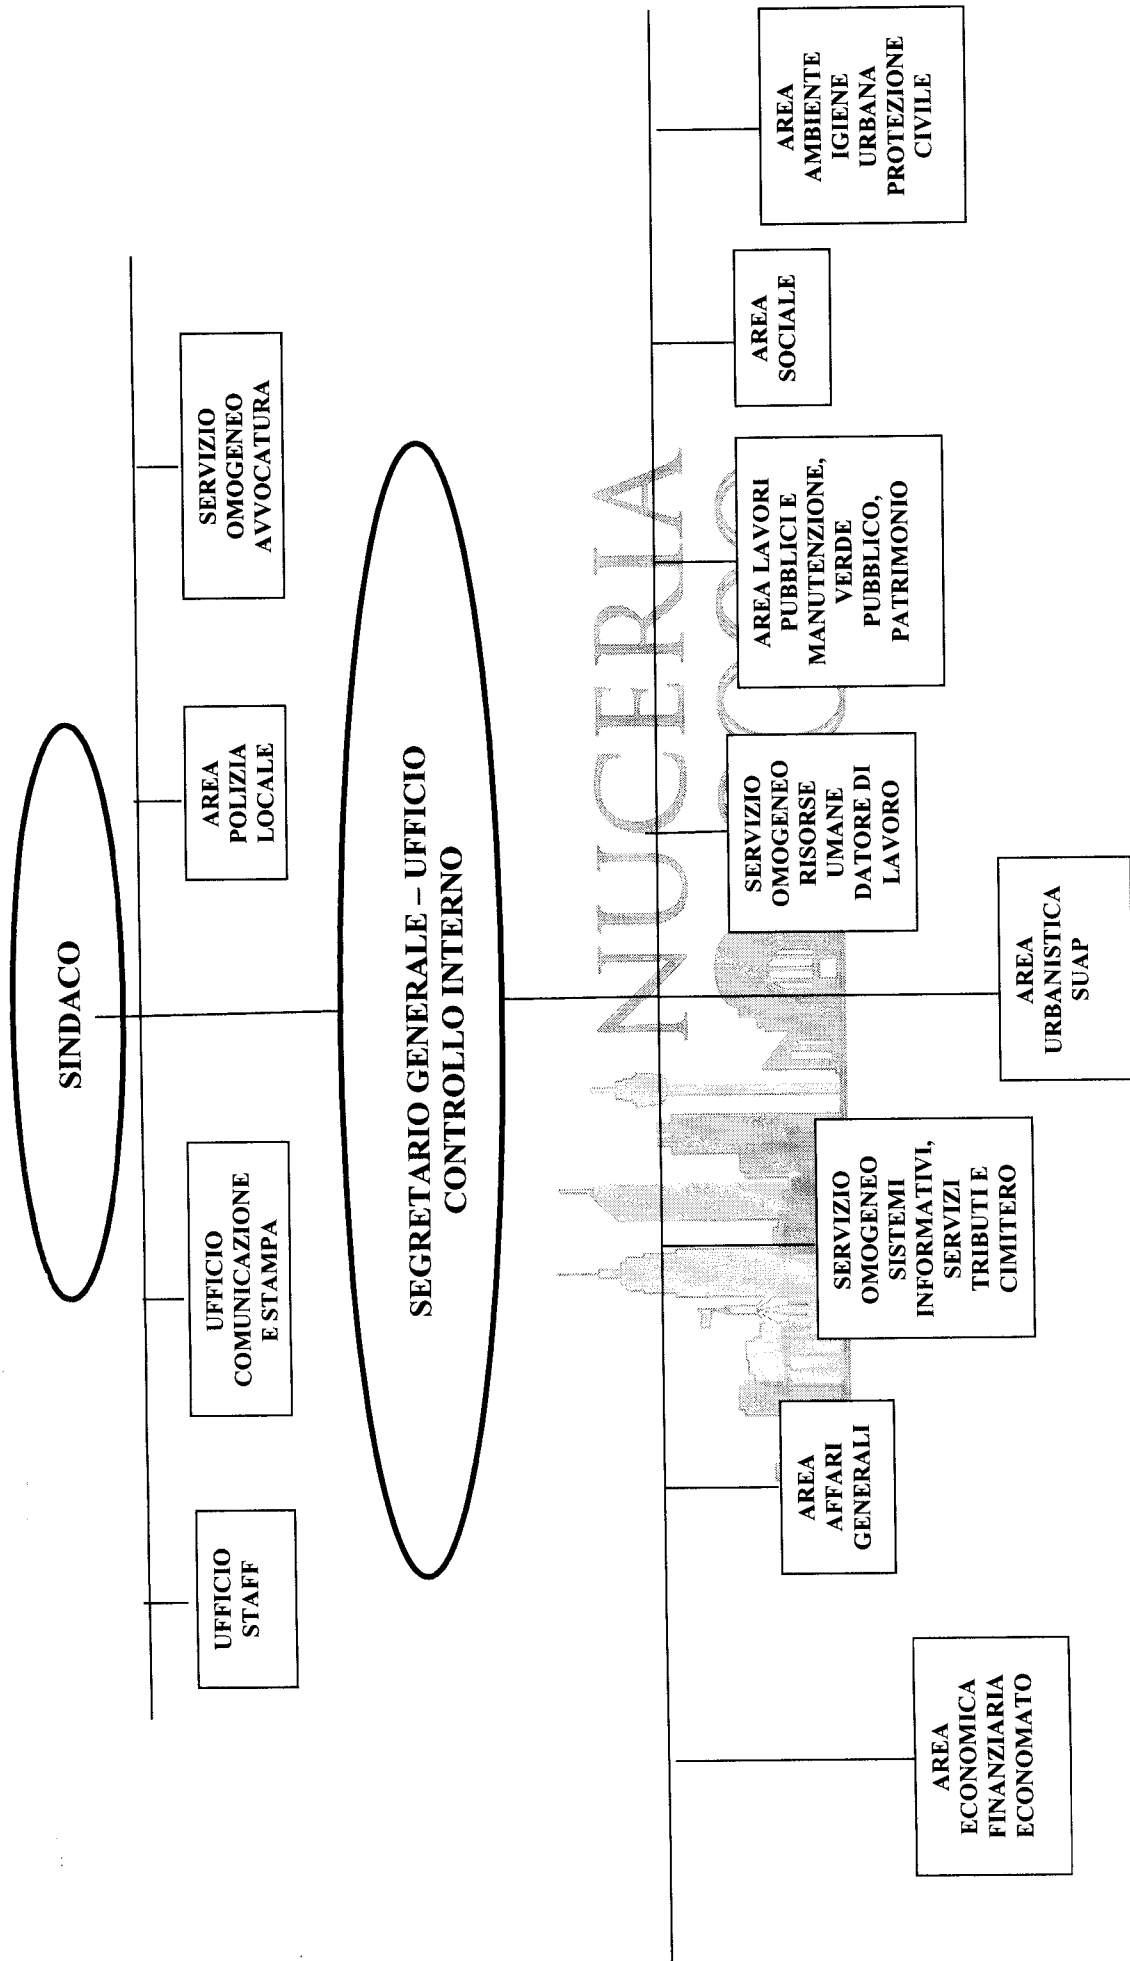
SINDACO

UFFICIO STAFF

UFFICIO COMUNICAZIONE E STAMPA

AREA POLIZIA LOCALE

SERVIZIO OMOGENEO AVVOCATURA

SEGRETARIO GENERALE – UFFICIO CONTROLLO INTERNO

NUCERIA

AREA ECONOMICA FINANZIARIA ECONOMATO

AREA AFFARI GENERALI

SERVIZIO OMOGENEO SISTEMI INFORMATIVI, SERVIZI TRIBUTI E CIMITERO

AREA URBANISTICA SUAP

SERVIZIO OMOGENEO RISORSE UMANE DATORE DI LAVORO

AREA LAVORI PUBBLICI E MANUTENZIONE, VERDE PUBBLICO, PATRIMONIO

AREA SOCIALE

AREA AMBIENTE IGIENE URBANA PROTEZIONE CIVILE